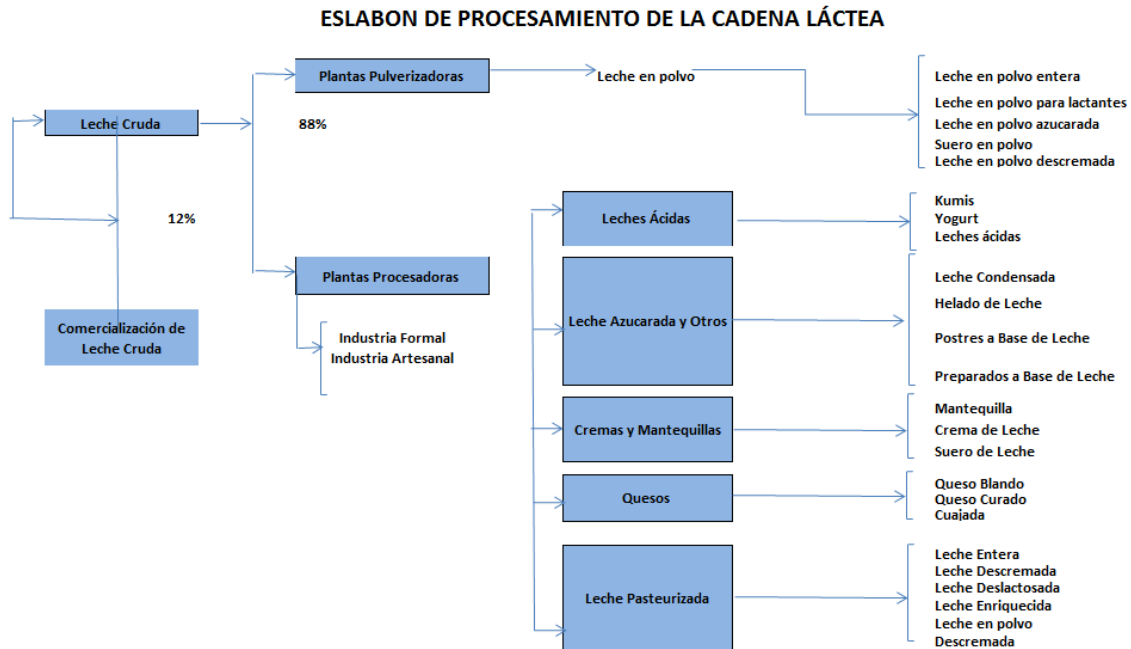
ESLABON DE PROCESAMIENTO DE LA CADENA LÁCTEA

Leche Cruda

12%

Comercialización de Leche Cruda

Plantas Pulverizadoras

88%

Leche en polvo

Leche en polvo entera
Leche en polvo para lactantes
Leche en polvo azucarada
Suero en polvo
Leche en polvo descremada

Plantas Procesadoras

Industria Formal
Industria Artesanal

Leches Ácidas

Kumis
Yogurt
Leches ácidas

Leche Azucarada y Otros

Leche Condensada
Helado de Leche
Postres a Base de Leche
Preparados a Base de Leche

Cremas y Mantequillas

Mantequilla
Crema de Leche
Suero de Leche

Quesos

Queso Blando
Queso Curado
Cuajada

Leche Pasteurizada

Leche Entera
Leche Descremada
Leche Deslactosada
Leche Enriquecida
Leche en polvo
Descremada